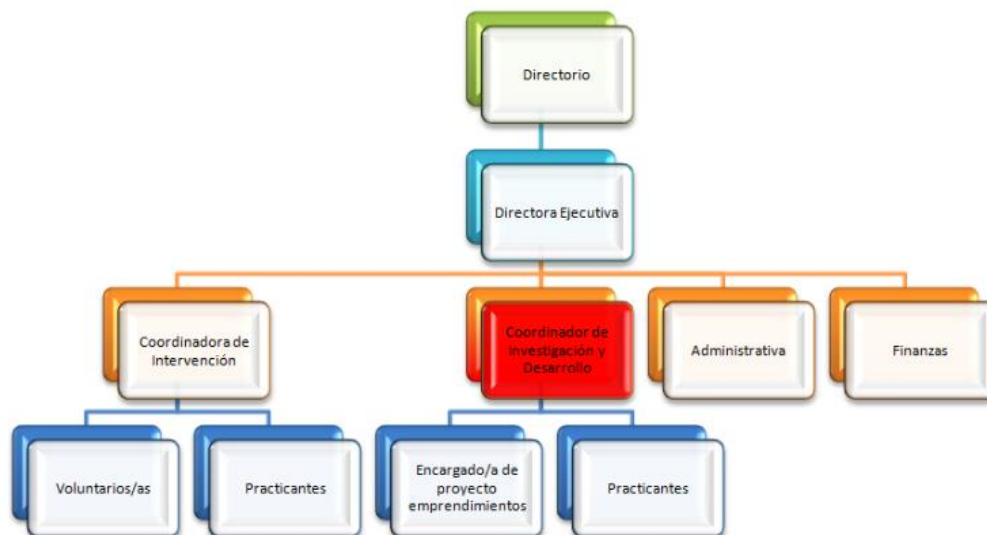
Directorio

Directora Ejecutiva

Coordinadora de Intervención

Coordinador de Investigación y Desarrollo

Administrativa

Finanzas

Voluntarios/as

Practicantes

Encargado/a de proyecto emprendimientos

Practicantes